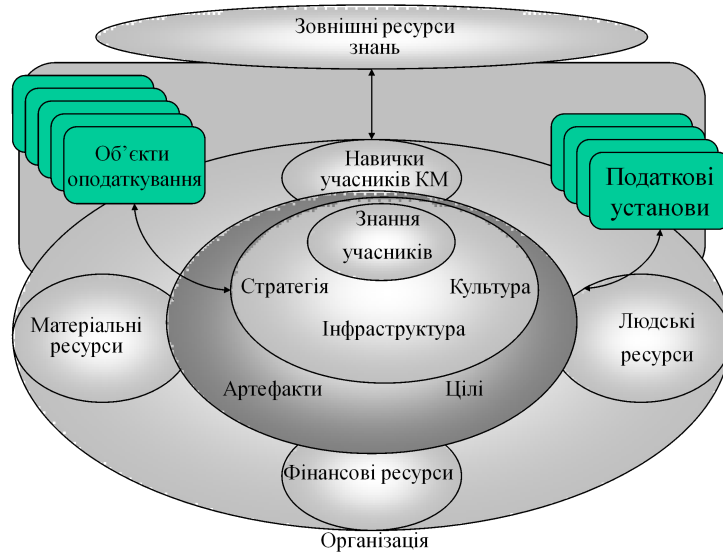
Зовнішні ресурси знань

Об`єкти оподаткування

Навички учасників КМ

Податкові установи

Знання учасників

Стратегія

Культура

Інфраструктура

Матеріальні ресурси

Людські ресурси

Артефакти

Цілі

Фінансові ресурси

Організація